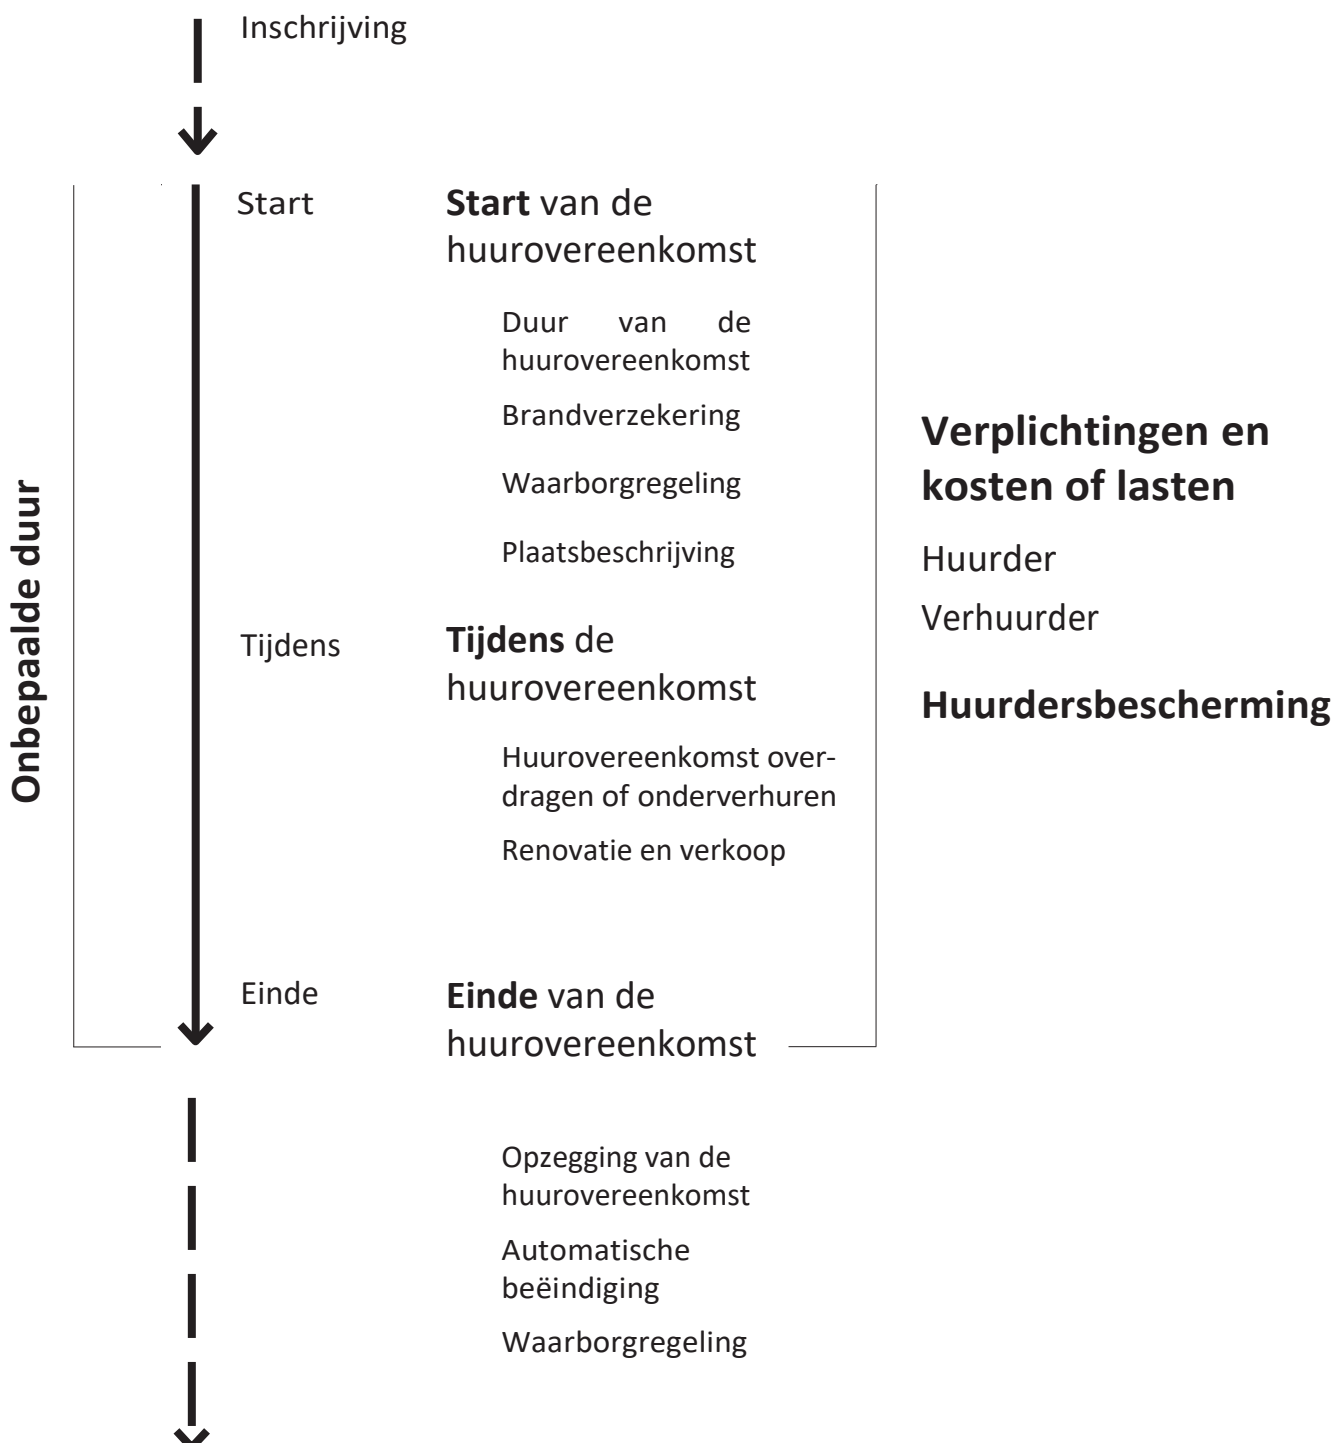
Inschrijving

Onbepaalde duur

Start

**Start** van de huurovereenkomst

Duur van de huurovereenkomst

Brandverzekering

Waarborgregeling

Plaatsbeschrijving

Tijdens

**Tijdens** de huurovereenkomst

Huurovereenkomst overdragen of onderverhuren

Renovatie en verkoop

Einde

**Einde** van de huurovereenkomst

Opzegging van de huurovereenkomst

Automatische beëindiging

Waarborgregeling

**Verplichtingen en kosten of lasten**

Huurder

Verhuurder

**Huurdersbescherming**